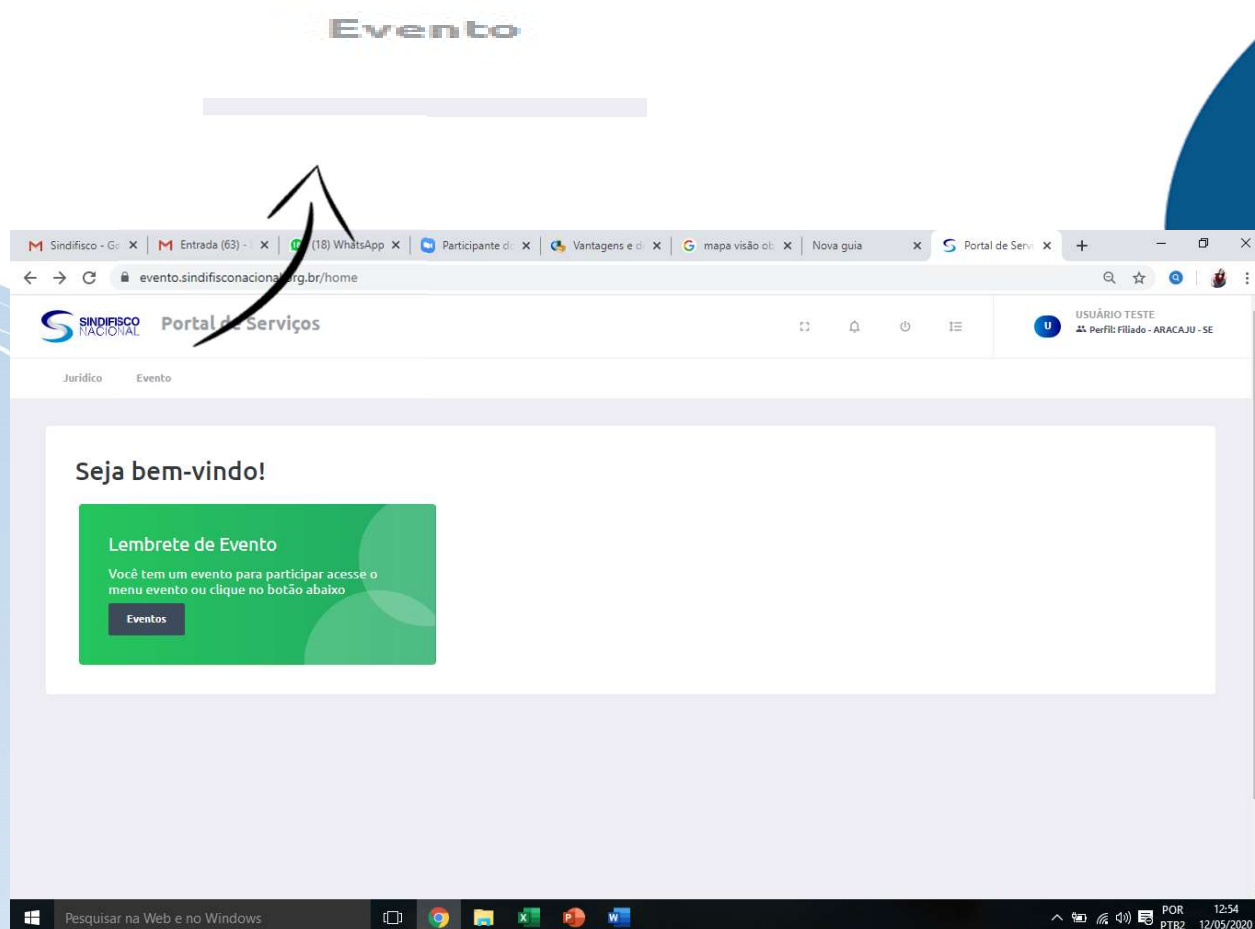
Evento

M Sindifisco - Go × | M Entrada (63) - × | (18) WhatsApp × | Participante d × | Vantagens e d × | G mapa visão ob × | Nova guia × | Portal de Serv × | +

evento.sindifisconacional.org.br/home

SINDIFISCO NACIONAL Portal de Serviços

USUÁRIO TESTE
Perfil: Filiado - ARACAJU - SE

Jurídico Evento

Seja bem-vindo!

Lembrete de Evento

Você tem um evento para participar acesse o menu evento ou clique no botão abaixo

Eventos

Pesquisar na Web e no Windows

POR PTB2 12:54 12/05/2020